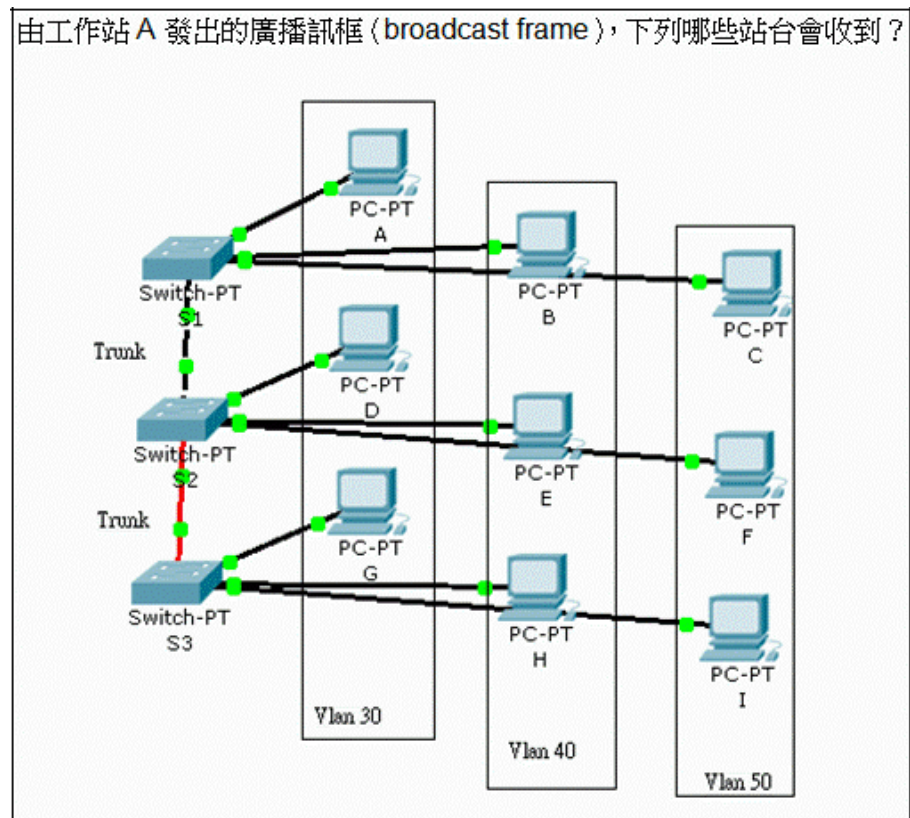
由工作站 A 發出的廣播訊框（broadcast frame），下列哪些站台會收到？

PC-PT
A

Switch-PT
S1

PC-PT
B

PC-PT
C

Trunk

PC-PT
D

Switch-PT
S2

PC-PT
E

PC-PT
F

Trunk

PC-PT
G

Switch-PT
S3

PC-PT
H

PC-PT
I

Vlan 30

Vlan 40

Vlan 50